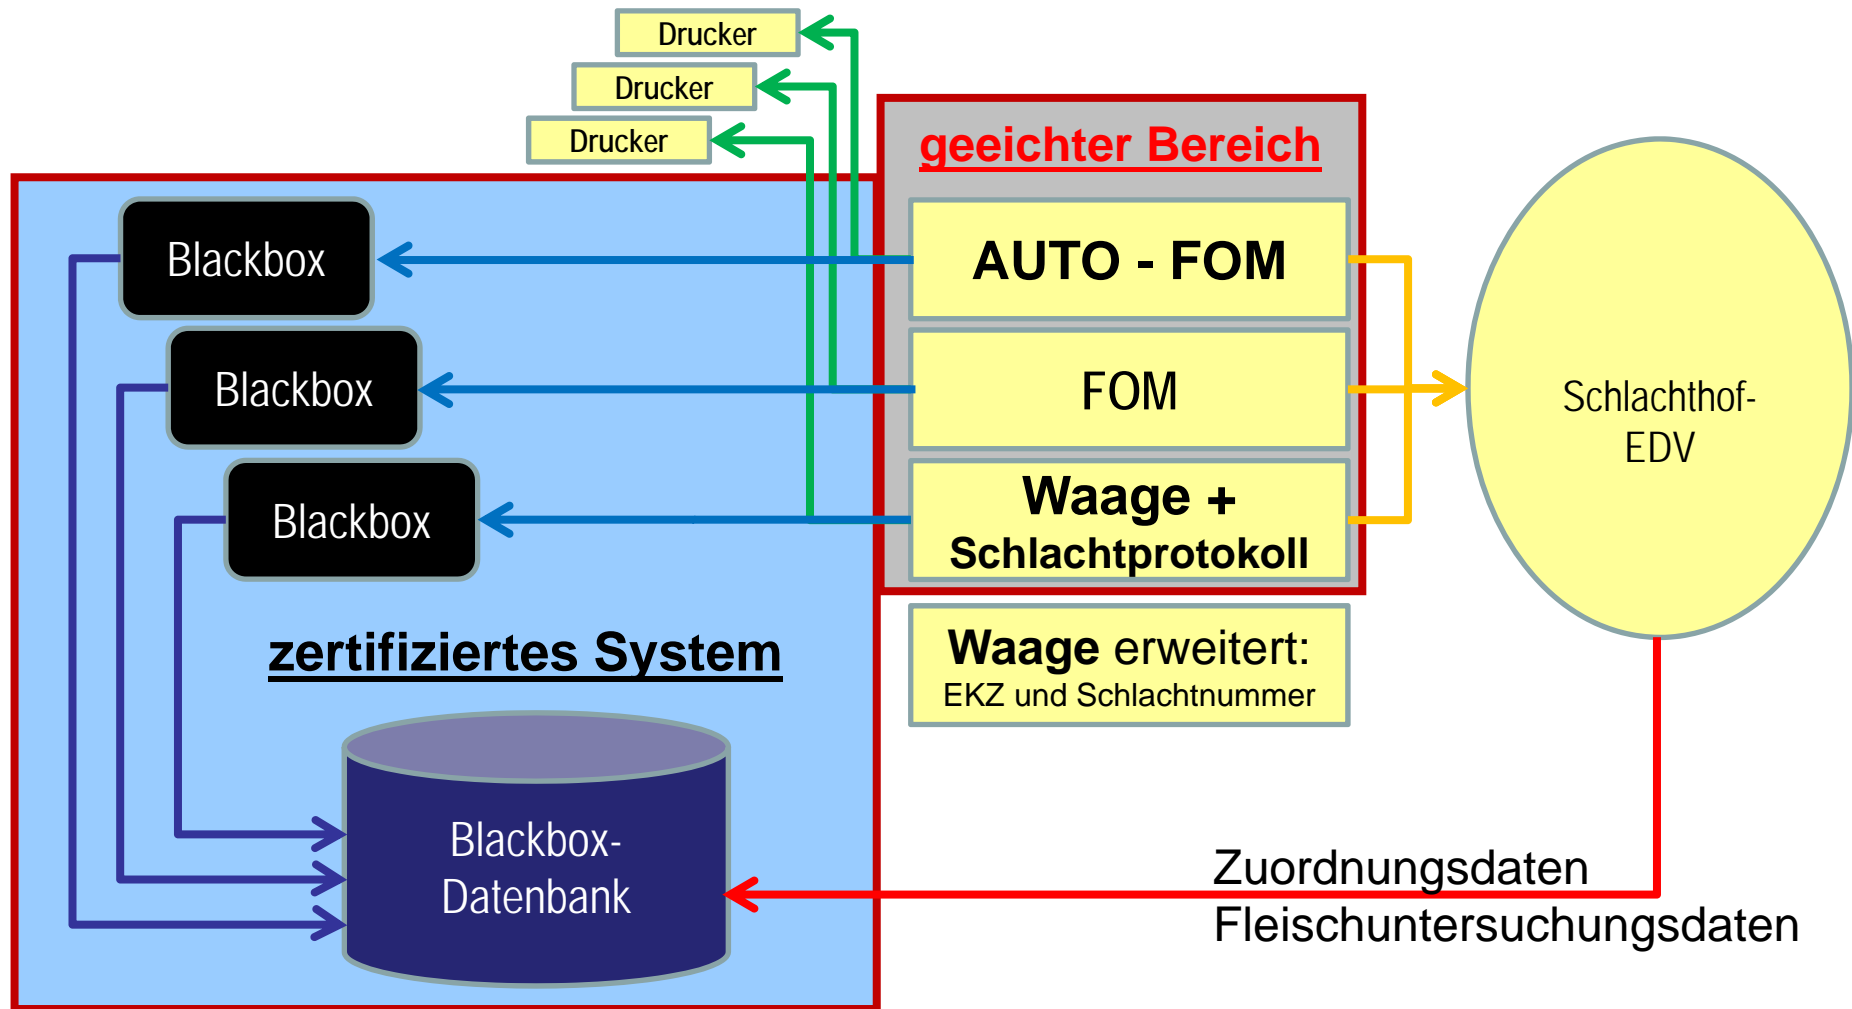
Drucker

Drucker

Drucker

geeichter Bereich

AUTO - FOM

FOM

Waage + Schlachtprotokoll

Waage erweitert: EKZ und Schlachtnummer

Schlachthof-EDV

Blackbox

Blackbox

Blackbox

zertifiziertes System

Blackbox-Datenbank

Zuordnungsdaten
Fleischuntersuchungsdaten